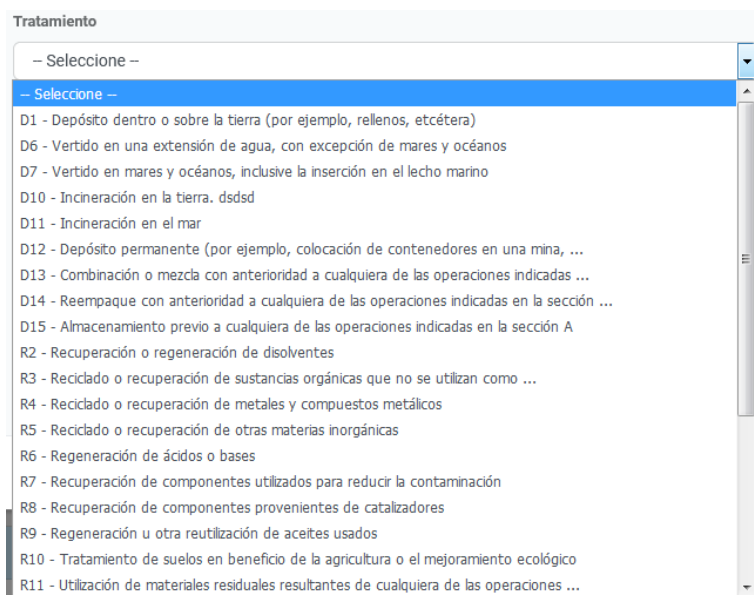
Tratamiento

-- Seleccione --

-- Seleccione --
D1 - Depósito dentro o sobre la tierra (por ejemplo, rellenos, etcétera)
D6 - Vertido en una extensión de agua, con excepción de mares y océanos
D7 - Vertido en mares y océanos, inclusive la inserción en el lecho marino
D10 - Incineración en la tierra. dsdsd
D11 - Incineración en el mar
D12 - Depósito permanente (por ejemplo, colocación de contenedores en una mina, ...
D13 - Combinación o mezcla con anterioridad a cualquiera de las operaciones indicadas ...
D14 - Reempaque con anterioridad a cualquiera de las operaciones indicadas en la sección ...
D15 - Almacenamiento previo a cualquiera de las operaciones indicadas en la sección A
R2 - Recuperación o regeneración de disolventes
R3 - Reciclado o recuperación de sustancias orgánicas que no se utilizan como ...
R4 - Reciclado o recuperación de metales y compuestos metálicos
R5 - Reciclado o recuperación de otras materias inorgánicas
R6 - Regeneración de ácidos o bases
R7 - Recuperación de componentes utilizados para reducir la contaminación
R8 - Recuperación de componentes provenientes de catalizadores
R9 - Regeneración u otra reutilización de aceites usados
R10 - Tratamiento de suelos en beneficio de la agricultura o el mejoramiento ecológico
R11 - Utilización de materiales residuales resultantes de cualquiera de las operaciones ...